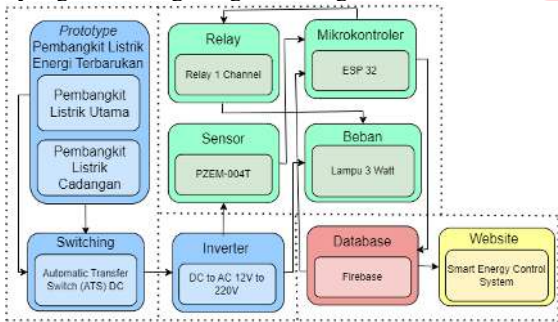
Prototype Pembangkit Listrik Energi Terbarukan

Pembangkit Listrik Utama

Pembangkit Listrik Cadangan

Relay

Relay 1 Channel

Mikrokontroler

ESP 32

Sensor

PZEM-004T

Beban

Lampu 3 Watt

Switching

Automatic Transfer Switch (ATS) DC

Inverter

DC to AC 12V to 220V

Database

Firebase

Website

Smart Energy Control System